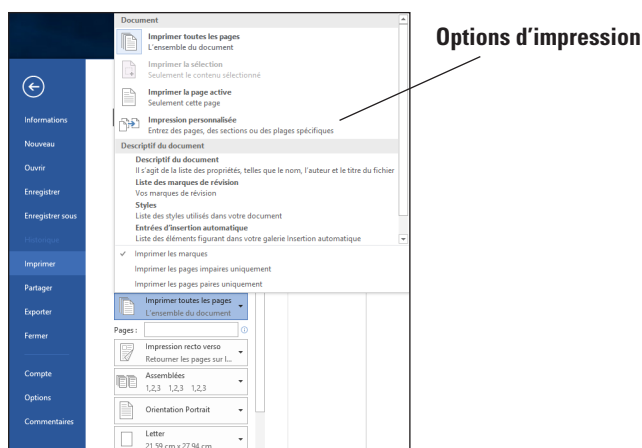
Options d'impression

Informations
Nouveau
Ouvrir
Enregistrer
Enregistrer sous
Historique
Imprimer
Partager
Exporter
Fermer
Compte
Options
Commentaires

Document
Imprimer toutes les pages
L'ensemble du document
Imprimer la sélection
Seulement le contenu sélectionné
Imprimer la page active
Seulement cette page
Impression personnalisée
Entrez des pages, des sections ou des plages spécifiques
Descriptif du document
Descriptif du document
Il s'agit de la liste des propriétés, telles que le nom, l'auteur et le titre du fichier
Liste des marques de révision
Vos marques de révision
Styles
Liste des styles utilisés dans votre document
Entrées d'insertion automatique
Liste des éléments figurant dans votre galerie Insertion automatique
Imprimer les marques
Imprimer les pages impaires uniquement
Imprimer les pages paires uniquement

Imprimer toutes les pages
L'ensemble du document
Pages :
Impression recto verso
Retourner les pages sur l...
Assemblées
1,2,3 1,2,3 1,2,3
Orientation Portrait
Letter
21,59 cm x 27,94 cm